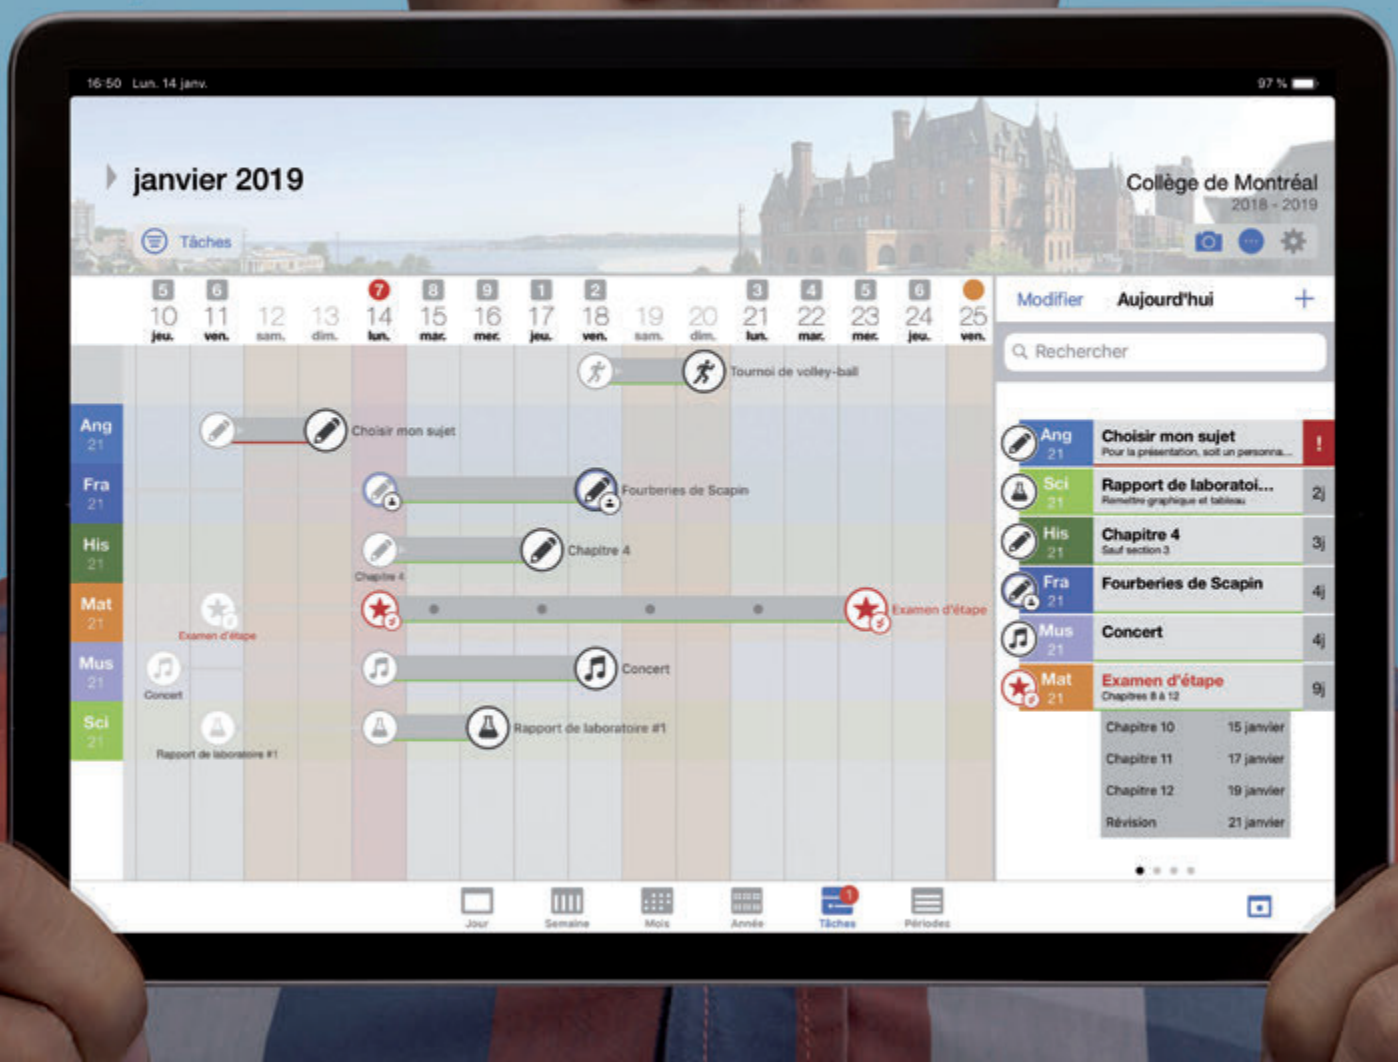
16:50 Lun. 14 janv.

97 %

janvier 2019

Collège de Montréal
2018 - 2019

Tâches

| 5 | 6 | | | 7 | 8 | 9 | 1 | 2 | | | 3 | 4 | 5 | 6 | |
|---|---|---|---|---|---|---|---|---|---|---|---|---|---|---|---|
| 10 | 11 | 12 | 13 | 14 | 15 | 16 | 17 | 18 | 19 | 20 | 21 | 22 | 23 | 24 | 25 |
| jeu. | ven. | sam. | dim. | lun. | mar. | mer. | jeu. | ven. | sam. | dim. | lun. | mar. | mer. | jeu. | ven. |

Tournoi de volley-ball

Ang 21
Choisir mon sujet

Fra 21
Fourberies de Scapin

His 21
Chapitre 4
Chapitre 4

Mat 21
Examen d'étape
Examen d'étape

Mus 21
Concert
Concert

Sci 21
Rapport de laboratoire #1
Rapport de laboratoire #1

Modifier Aujourd'hui +

Rechercher

Ang 21 Choisir mon sujet
Pour la présentation, soit un personna...
!

Sci 21 Rapport de laboratoi...
Remettre graphique et tableau
2j

His 21 Chapitre 4
Sauf section 3
3j

Fra 21 Fourberies de Scapin
4j

Mus 21 Concert
4j

Mat 21 Examen d'étape
Chapitres 8 à 12
9j

| Chapitre 10 | 15 janvier |
|---|---|
| Chapitre 11 | 17 janvier |
| Chapitre 12 | 19 janvier |
| Révision | 21 janvier |

Jour Semaine Mois Année Tâches Périodes